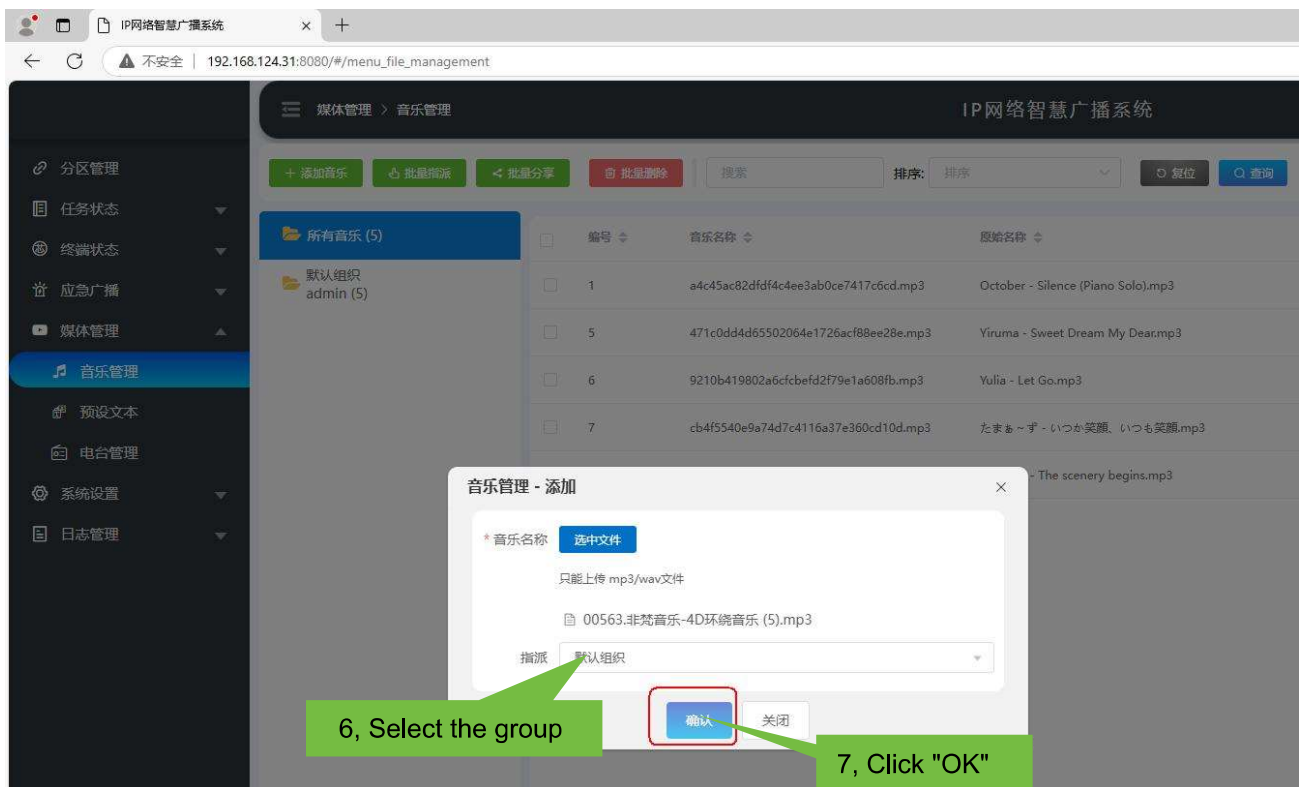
IP网络智慧广播系统 × +

← C ▲ 不安全 | 192.168.124.31:8080/#/menu_file_management

媒体管理 > 音乐管理

IP网络智慧广播系统

分区管理
任务状态
终端状态
应急广播
媒体管理
音乐管理
预设文本
电台管理
系统设置
日志管理

+ 添加音乐 批量指派 批量分享 批量删除 搜索 排序: 排序 复位 查询

所有音乐 (5)
默认组织 admin (5)

| | 编号 | 音乐名称 | 原始名称 |
|---|---|---|---|
| | 1 | a4c45ac82dfdf4c4ee3ab0ce7417c6cd.mp3 | October - Silence (Piano Solo).mp3 |
| | 5 | 471c0dd4d65502064e1726acf88ee28e.mp3 | Yiruma - Sweet Dream My Dear.mp3 |
| | 6 | 9210b419802a6cfcbefd2f79e1a608fb.mp3 | Yulia - Let Go.mp3 |
| | 7 | cb4f5540e9a74d7c4116a37e360cd10d.mp3 | たまぁ～ず - いつか笑顔、いつも笑顔.mp3 |
| | | | - The scenery begins.mp3 |

音乐管理 - 添加 ×

* 音乐名称 选中文件

只能上传 mp3/wav文件

00563.非梵音乐-4D环绕音乐 (5).mp3

指派 默认组织

确认 关闭

6, Select the group

7, Click "OK"